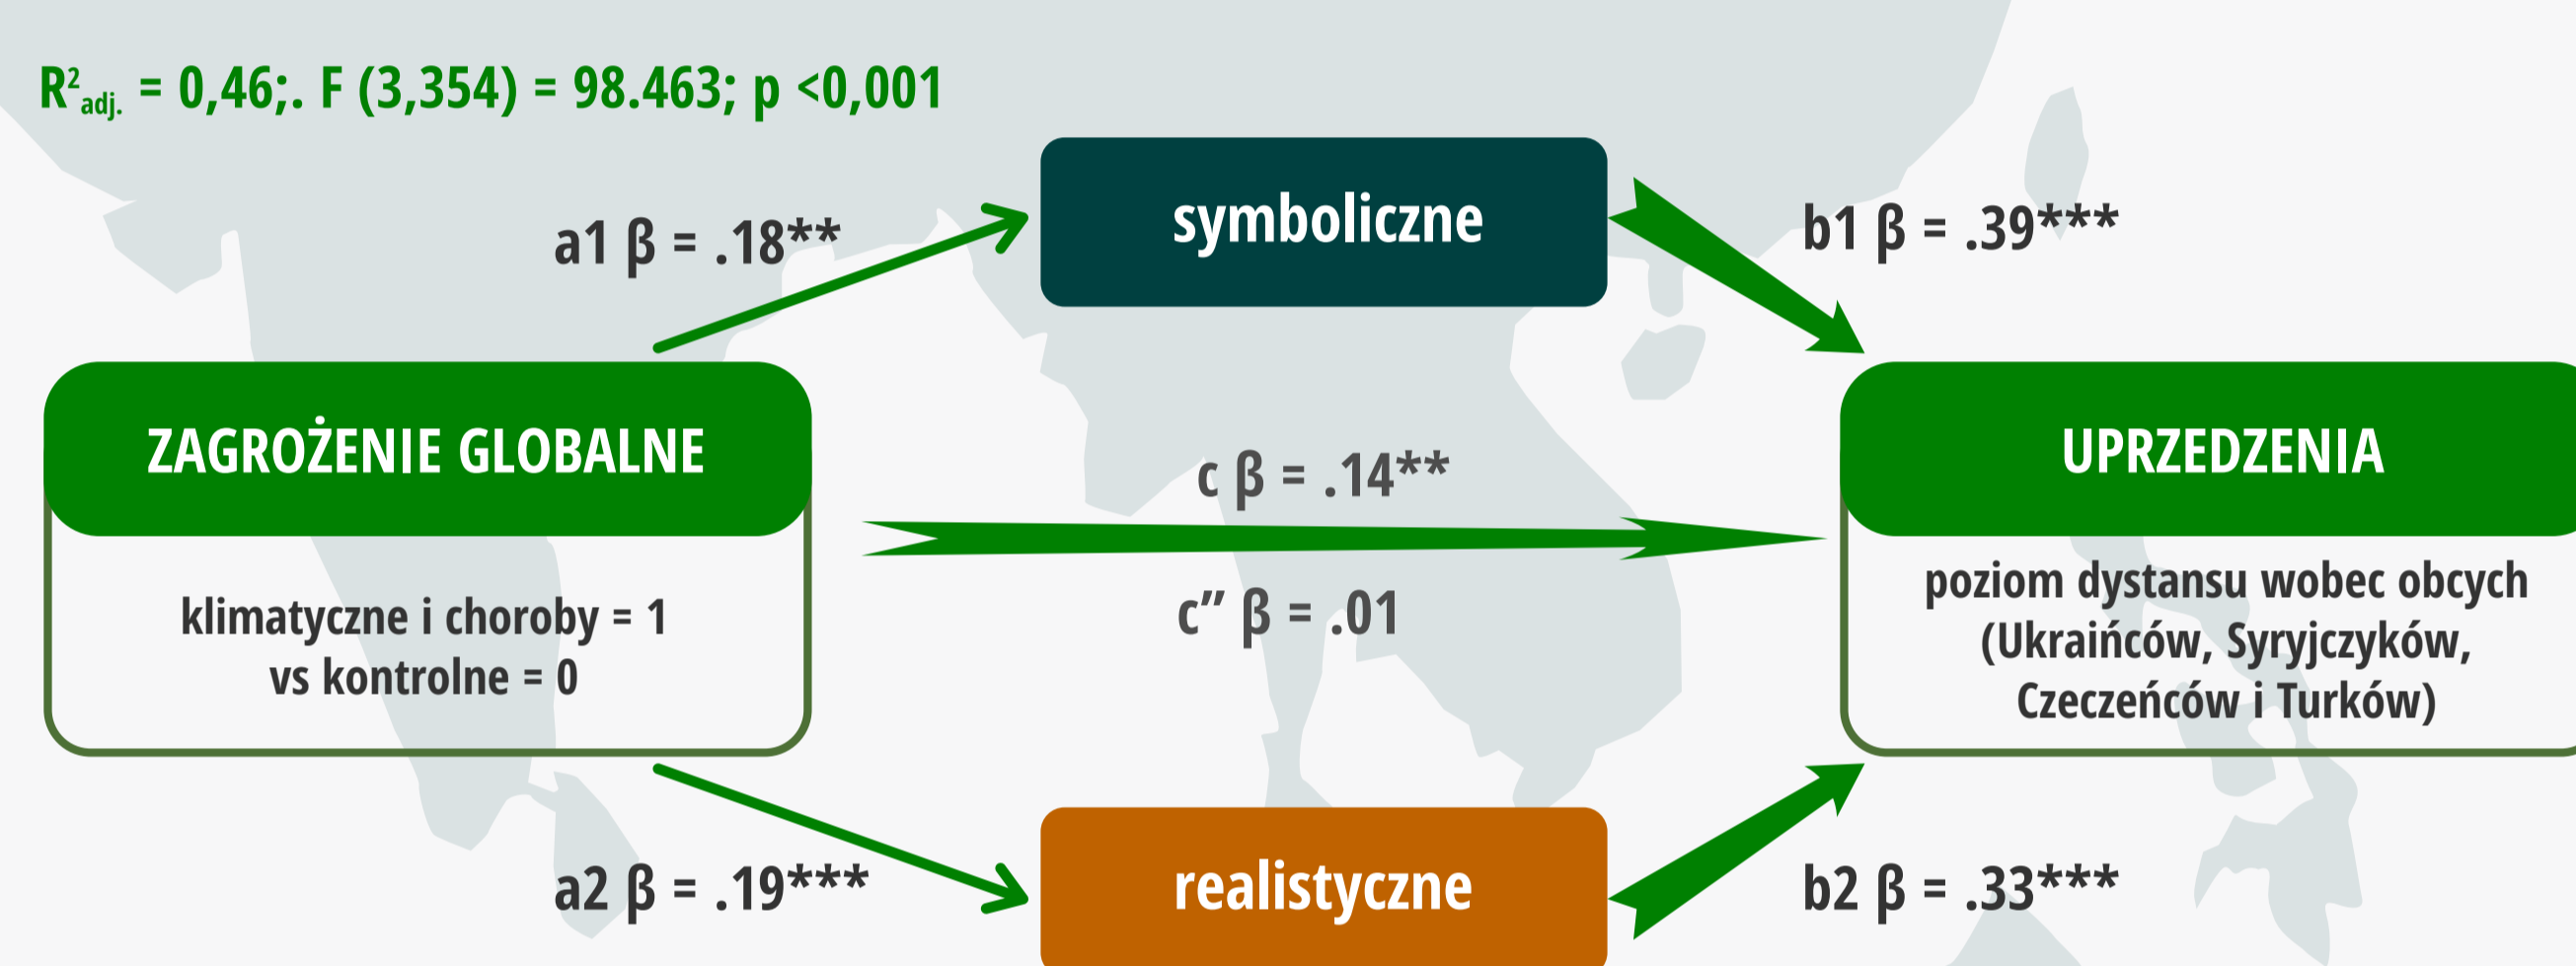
$R^2_{adj.}$ = 0,46;. F (3,354) = 98.463; p <0,001

a1 β = .18**

symboliczne

b1 β = .39***

ZAGROŻENIE GLOBALNE

klimatyczne i choroby = 1 vs kontrolne = 0

c β = .14**

c” β = .01

UPRZEDZENIA

poziom dystansu wobec obcych (Ukraińców, Syryjczyków, Czeczeńców i Turków)

a2 β = .19***

realistyczne

b2 β = .33***